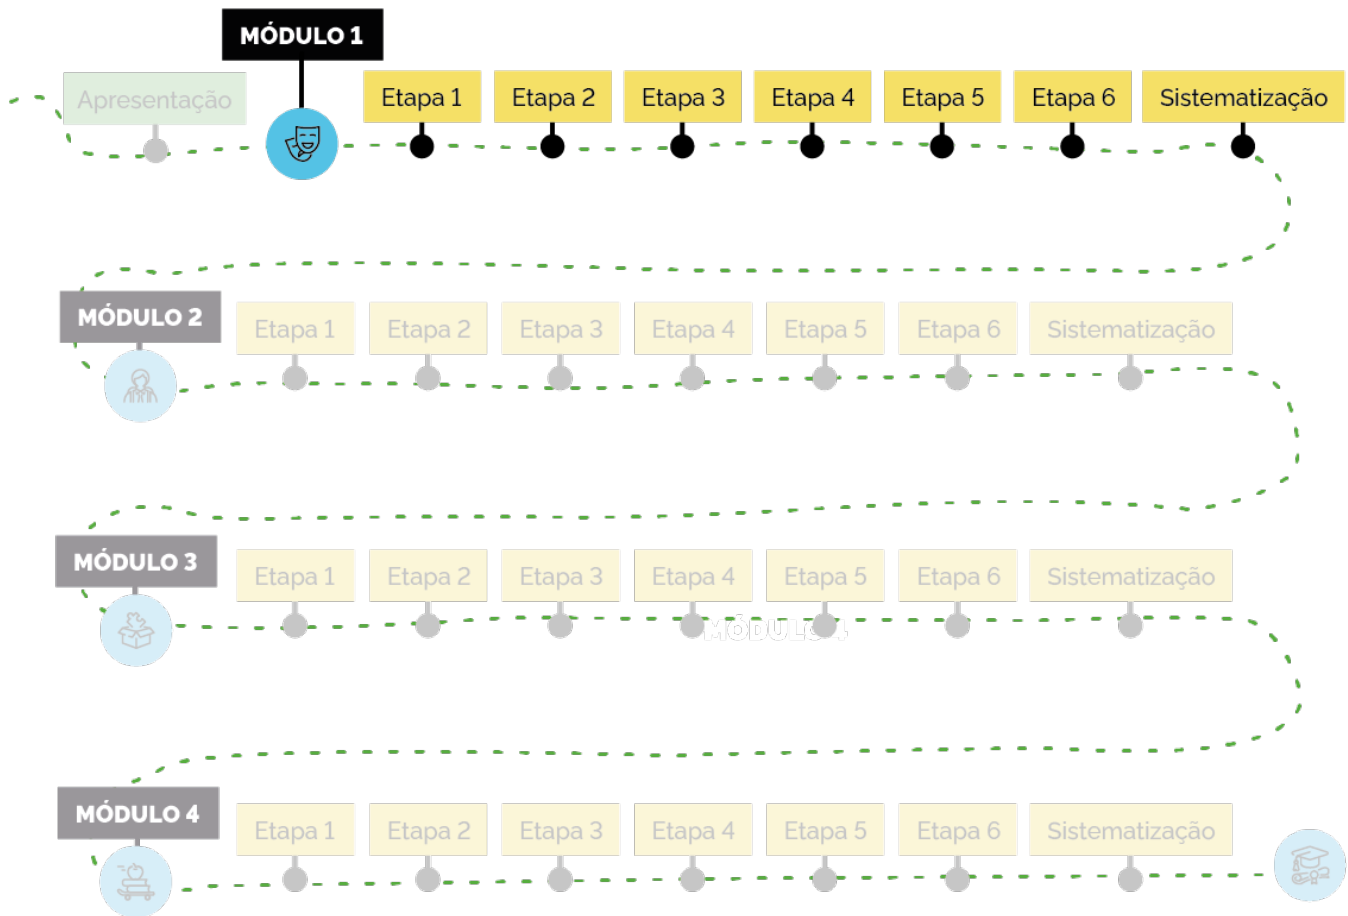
MÓDULO 1

Apresentação

Etapa 1 | Etapa 2 | Etapa 3 | Etapa 4 | Etapa 5 | Etapa 6 | Sistematização

MÓDULO 2

Etapa 1 | Etapa 2 | Etapa 3 | Etapa 4 | Etapa 5 | Etapa 6 | Sistematização

MÓDULO 3

Etapa 1 | Etapa 2 | Etapa 3 | Etapa 4 | Etapa 5 | Etapa 6 | Sistematização

MÓDULO 4

MÓDULO 4

Etapa 1 | Etapa 2 | Etapa 3 | Etapa 4 | Etapa 5 | Etapa 6 | Sistematização